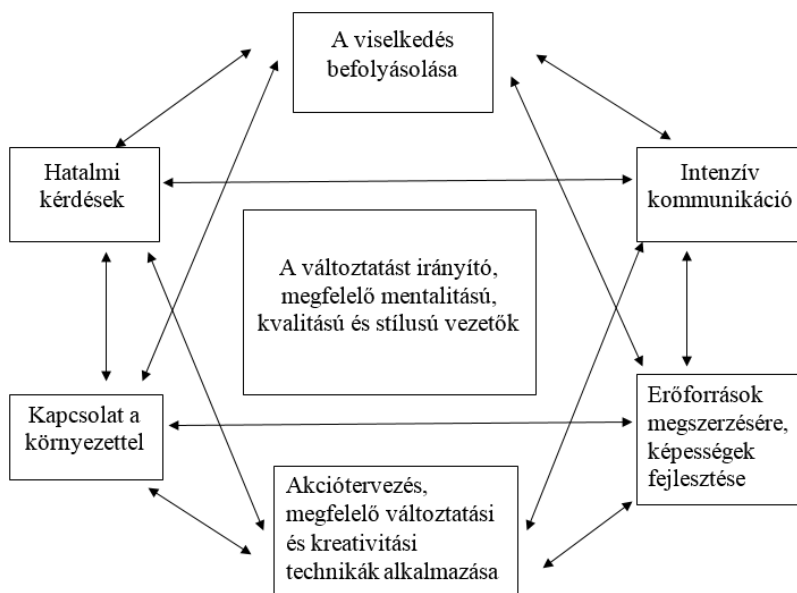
A viselkedés befolyásolása

Hatalmi kérdések

Intenzív kommunikáció

A változtatást irányító, megfelelő mentalitású, kvalitású és stílusú vezetők

Kapcsolat a környezettel

Erőforrások megszerzésére, képességek fejlesztése

Akciótervezés, megfelelő változtatási és kreativitási technikák alkalmazása